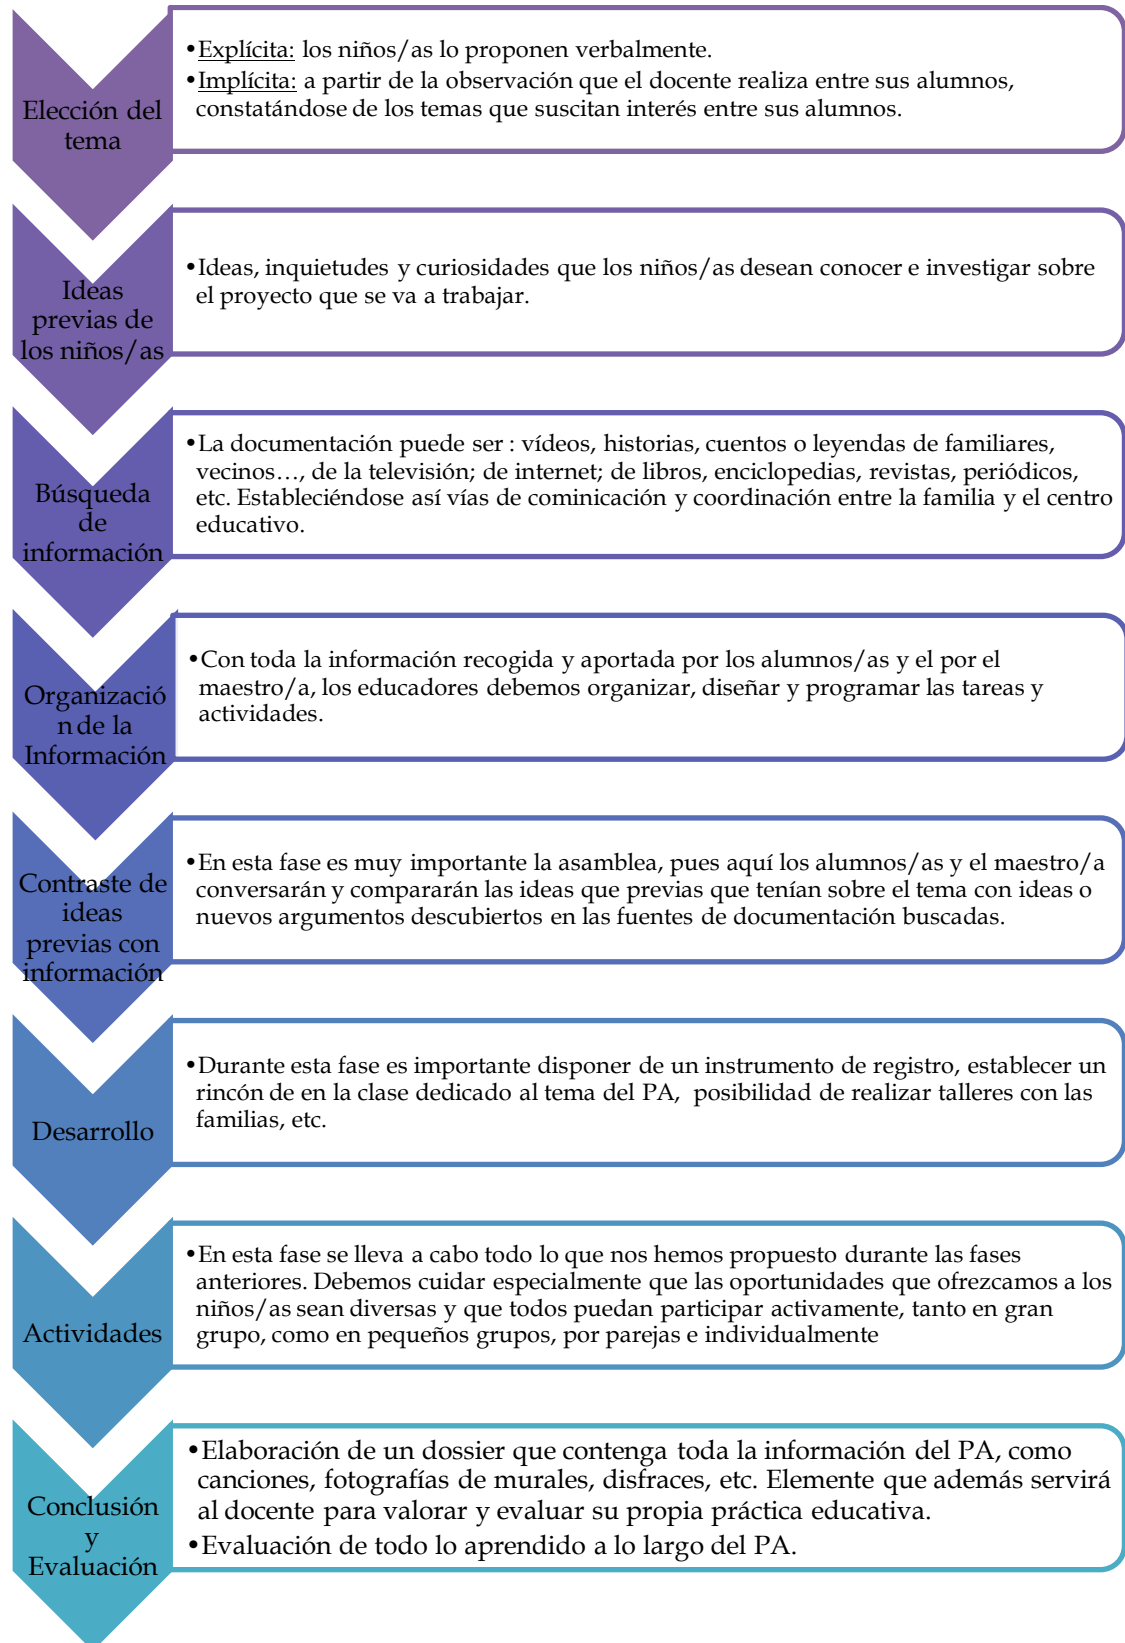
Elección del tema

•Explícita: los niños/as lo proponen verbalmente.
•Implícita: a partir de la observación que el docente realiza entre sus alumnos, constatándose de los temas que suscitan interés entre sus alumnos.

Ideas previas de los niños/as

•Ideas, inquietudes y curiosidades que los niños/as desean conocer e investigar sobre el proyecto que se va a trabajar.

Búsqueda de información

•La documentación puede ser : vídeos, historias, cuentos o leyendas de familiares, vecinos…, de la televisión; de internet; de libros, enciclopedias, revistas, periódicos, etc. Estableciéndose así vías de cominicación y coordinación entre la familia y el centro educativo.

Organizació n de la Información

•Con toda la información recogida y aportada por los alumnos/as y el por el maestro/a, los educadores debemos organizar, diseñar y programar las tareas y actividades.

Contraste de ideas previas con información

•En esta fase es muy importante la asamblea, pues aquí los alumnos/as y el maestro/a conversarán y compararán las ideas que previas que tenían sobre el tema con ideas o nuevos argumentos descubiertos en las fuentes de documentación buscadas.

Desarrollo

•Durante esta fase es importante disponer de un instrumento de registro, establecer un rincón de en la clase dedicado al tema del PA, posibilidad de realizar talleres con las familias, etc.

Actividades

•En esta fase se lleva a cabo todo lo que nos hemos propuesto durante las fases anteriores. Debemos cuidar especialmente que las oportunidades que ofrezcamos a los niños/as sean diversas y que todos puedan participar activamente, tanto en gran grupo, como en pequeños grupos, por parejas e individualmente

Conclusión y Evaluación

•Elaboración de un dossier que contenga toda la información del PA, como canciones, fotografías de murales, disfraces, etc. Elemente que además servirá al docente para valorar y evaluar su propia práctica educativa.
•Evaluación de todo lo aprendido a lo largo del PA.